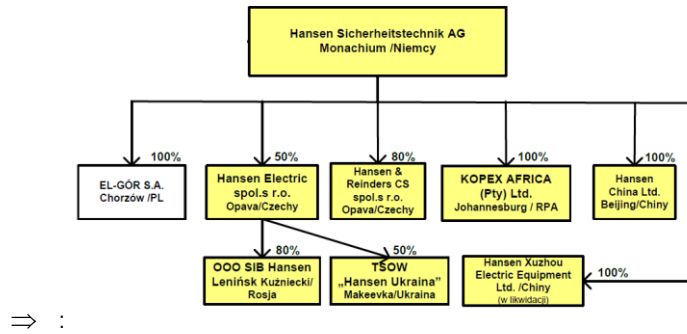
Hansen Sicherheitstechnik AG
Monachium /Niemcy

100%
EL-GÓR S.A.
Chorzów /PL

50%
Hansen Electric
spol.s r.o.
Opava/Czechy

80%
Hansen &
Reinders CS
spol.s r.o.
Opava/Czechy

100%
KOPEX AFRICA
(Pty) Ltd.
Johannesburg / RPA

100%
Hansen
China Ltd.
Beijing/Chiny

80%
OOO SIB Hansen
Leninsk Kuźniecki/
Rosja

50%
TSOW
„Hansen Ukraina"
Makeevka/Ukraina

Hansen Xuzhou
Electric Equipment
Ltd. /Chiny
(w likwidacji)

100%

⇒ :